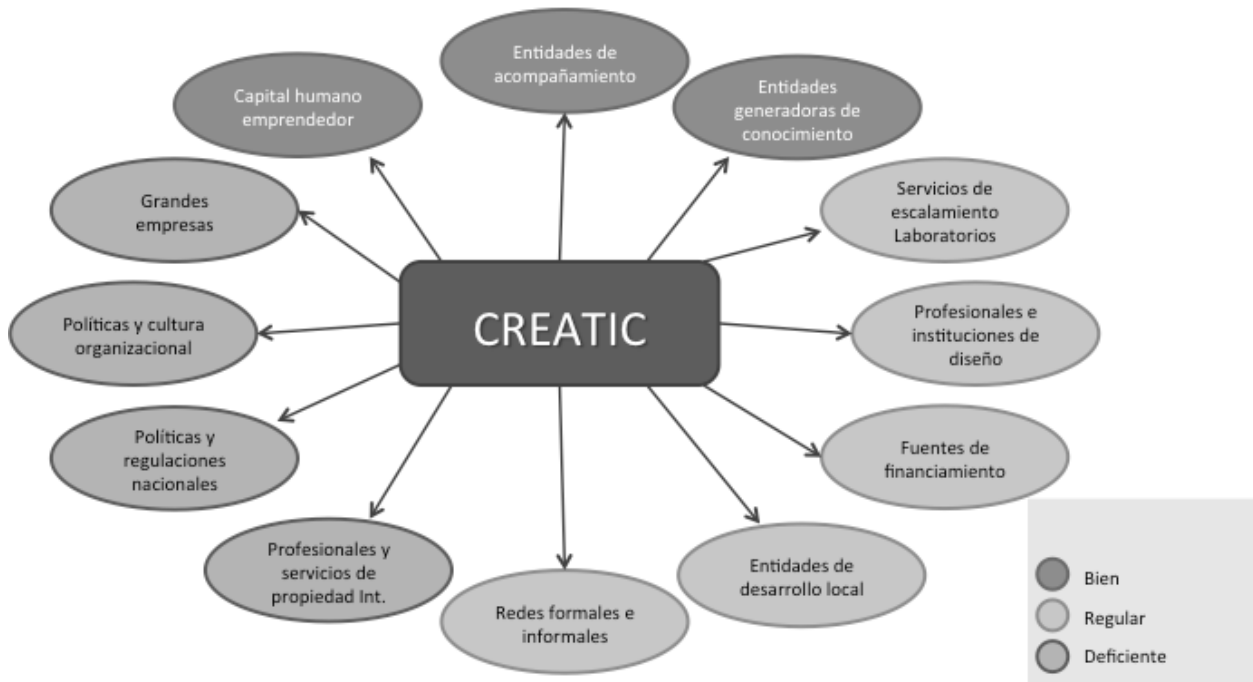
Entidades de acompañamiento

Entidades generadoras de conocimiento

Capital humano emprendedor

Grandes empresas

Servicios de escalamiento Laboratorios

CREATIC

Políticas y cultura organizacional

Profesionales e instituciones de diseño

Políticas y regulaciones nacionales

Fuentes de financiamiento

Profesionales y servicios de propiedad Int.

Entidades de desarrollo local

Redes formales e informales

Bien
Regular
Deficiente